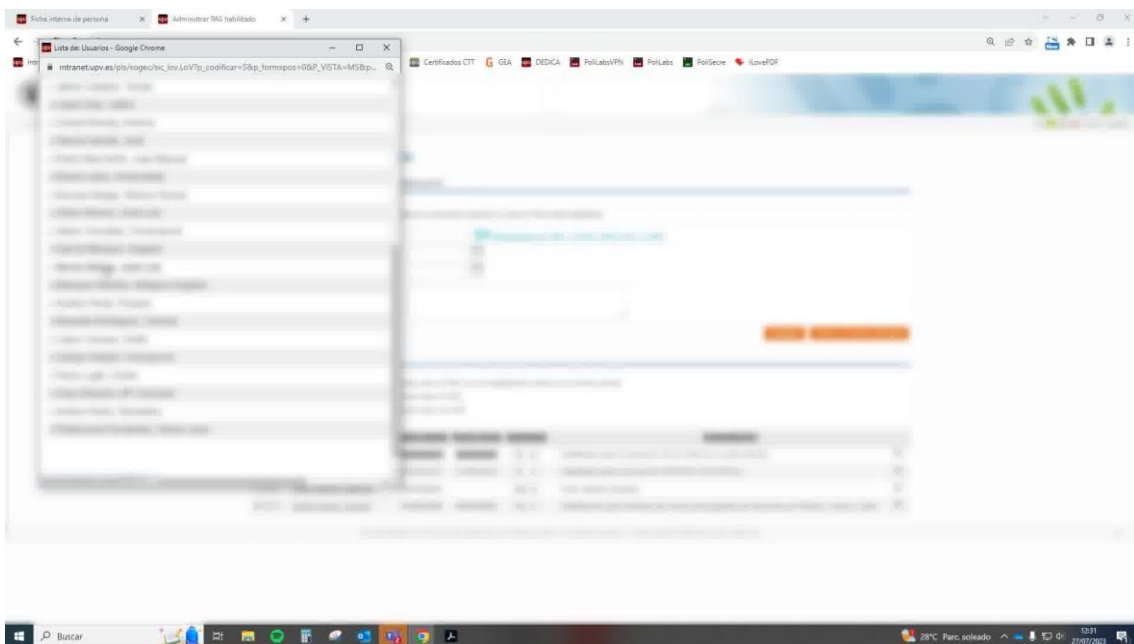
Ficha interna de persona
Administrar PAS habilitado
Lista de Usuarios - Google Chrome
intranet.upv.es/pls/soge/sic_lov.LoV?p_codificar=S&p_formspos=0&P_VISTA=MS&p...
Certificados CTT
GEA
DEDICA
PoliLabsVPN
PoliLabs
PoliSecre
iLovePDF
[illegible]
Buscar
28°C Parc. soleado
12:31
27/07/2023